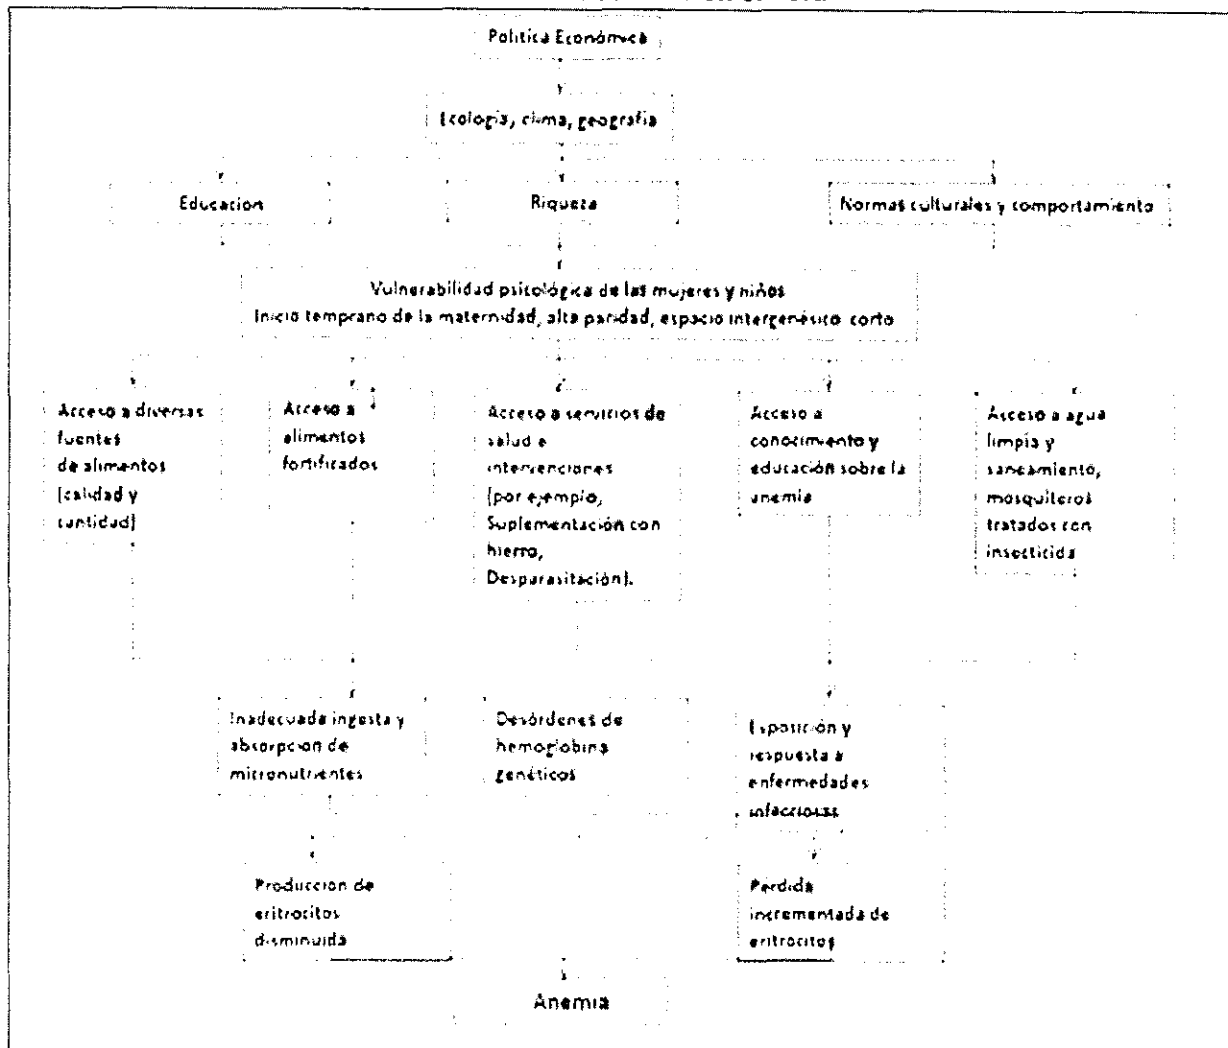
Politica Económica

Ecologia, clima, geografia

Educacion

Riqueza

Normas culturales y comportamiento

Vulnerabilidad psicológica de las mujeres y niños
Inicio temprano de la maternidad, alta paridad, espacio intergenésico corto

Acceso a diversas fuentes de alimentos (calidad y cantidad)

Acceso a alimentos fortificados

Acceso a servicios de salud e intervenciones (por ejemplo, Suplementación con hierro, Desparasitación).

Acceso a conocimiento y educación sobre la anemia

Acceso a agua limpia y saneamiento, mosquiteros tratados con insecticida

Inadecuada ingesta y absorcion de micronutrientes

Desórdenes de hemoglobina genéticos

Exposición y respuesta a enfermedades infecciosas

Produccion de eritrocitos disminuida

Perdida incrementada de eritrocitos

Anemia